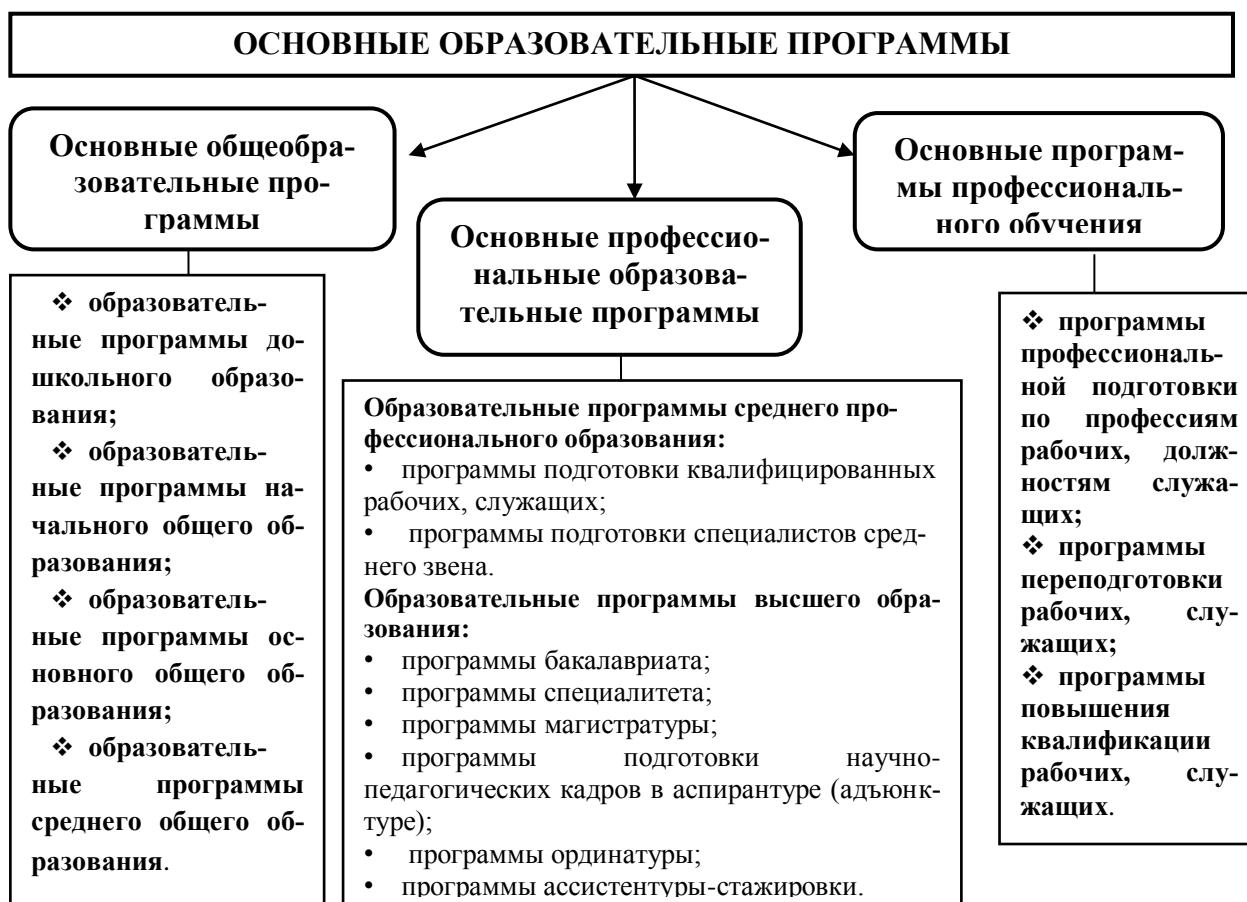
ОСНОВНЫЕ ОБРАЗОВАТЕЛЬНЫЕ ПРОГРАММЫ

Основные общеобразовательные программы

❖ образовательные программы дошкольного образования;
❖ образовательные программы начального общего образования;
❖ образовательные программы основного общего образования;
❖ образовательные программы среднего общего образования.

Основные профессиональные образовательные программы

Образовательные программы среднего профессионального образования:
• программы подготовки квалифицированных рабочих, служащих;
• программы подготовки специалистов среднего звена.
Образовательные программы высшего образования:
• программы бакалавриата;
• программы специалитета;
• программы магистратуры;
• программы подготовки научно-педагогических кадров в аспирантуре (адъюнктуре);
• программы ординатуры;
• программы ассистентуры-стажировки.

Основные программы профессионального обучения

❖ программы профессиональной подготовки по профессиям рабочих, должностям служащих;
❖ программы переподготовки рабочих, служащих;
❖ программы повышения квалификации рабочих, служащих.